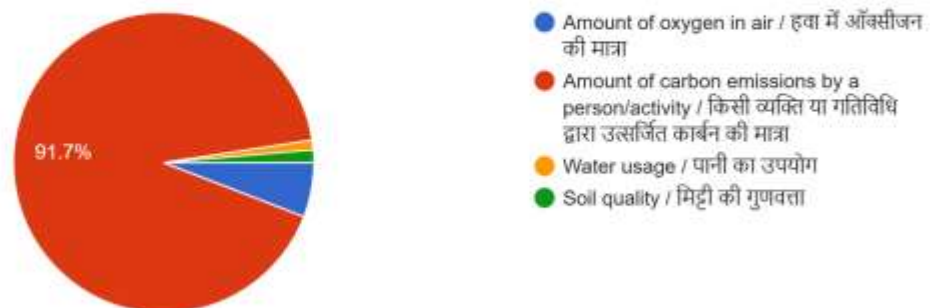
91.7%

Amount of oxygen in air / हवा में ऑक्सीजन की मात्रा
Amount of carbon emissions by a person/activity / किसी व्यक्ति या गतिविधि द्वारा उत्सर्जित कार्बन की मात्रा
Water usage / पानी का उपयोग
Soil quality / मिट्टी की गुणवत्ता